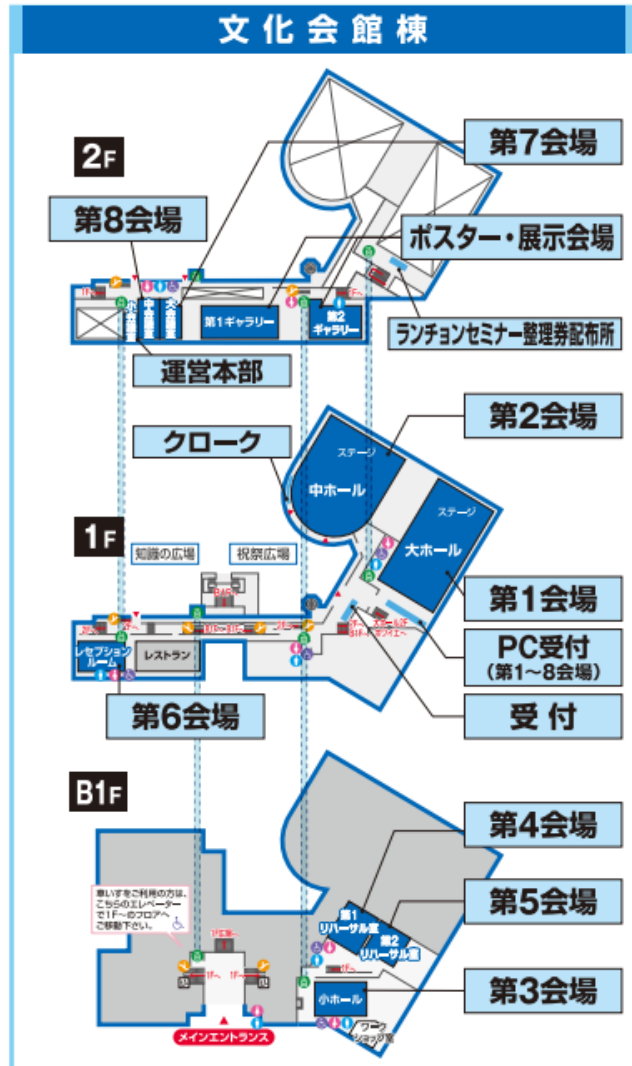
文化会館棟

2F

第7会場

第8会場

ポスター・展示会場

中会議室

大会議室

第1ギャラリー

第2ギャラリー

ランチョンセミナー整理券配布所

運営本部

第2会場

クローク

ステージ

中ホール

ステージ

大ホール

1F

知識の広場

祝祭広場

第1会場

PC受付
(第1～8会場)

レセプションルーム

レストラン

受 付

第6会場

B1F

第4会場

車いすをご利用の方は、こちらのエレベーターで1F～のフロアへご移動下さい。

第5会場

第1リハーサル室

第2リハーサル室

第3会場

小ホール

ワークショップ室

メインエントランス